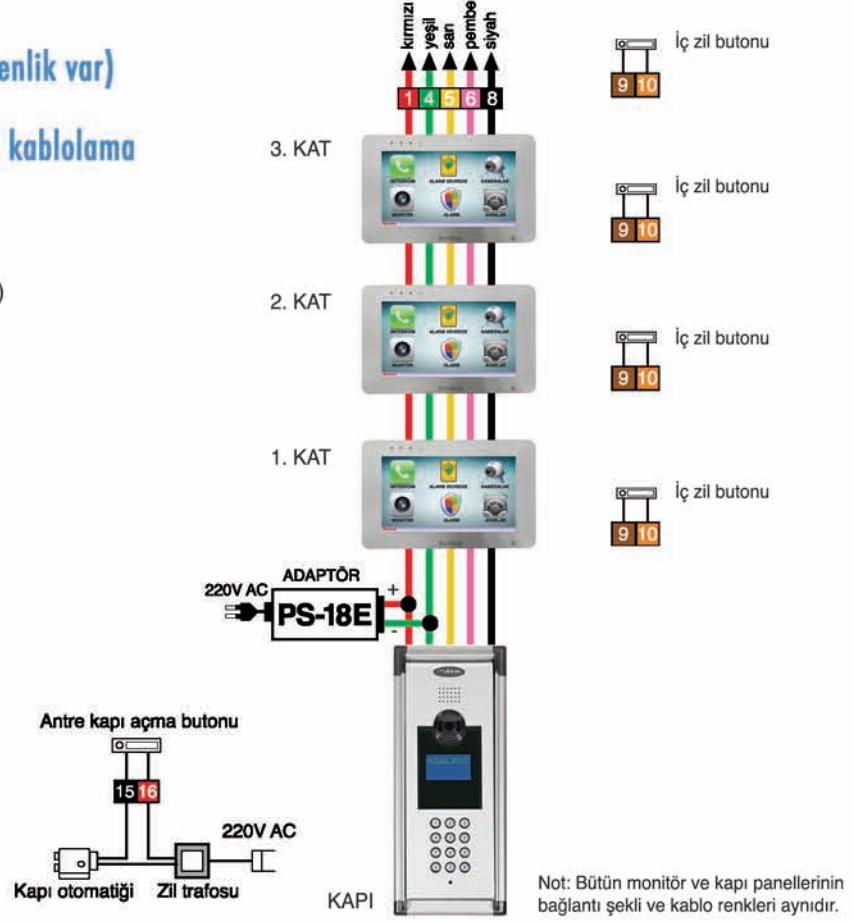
enlik var)

kablolama

)

kırmızı yeşil sarı pembe siyah

1 4 5 6 8

3. KAT

2. KAT

1. KAT

İç zil butonu
9 10

İç zil butonu
9 10

İç zil butonu
9 10

İç zil butonu
9 10

ADAPTÖR
220V AC
PS-18E
+
-

Antre kapı açma butonu
15 16

220V AC

Kapı otomatiği

Zil trafosu

KAPI

Not: Bütün monitör ve kapı panellerinin bağlantı şekli ve kablo renkleri aynıdır.